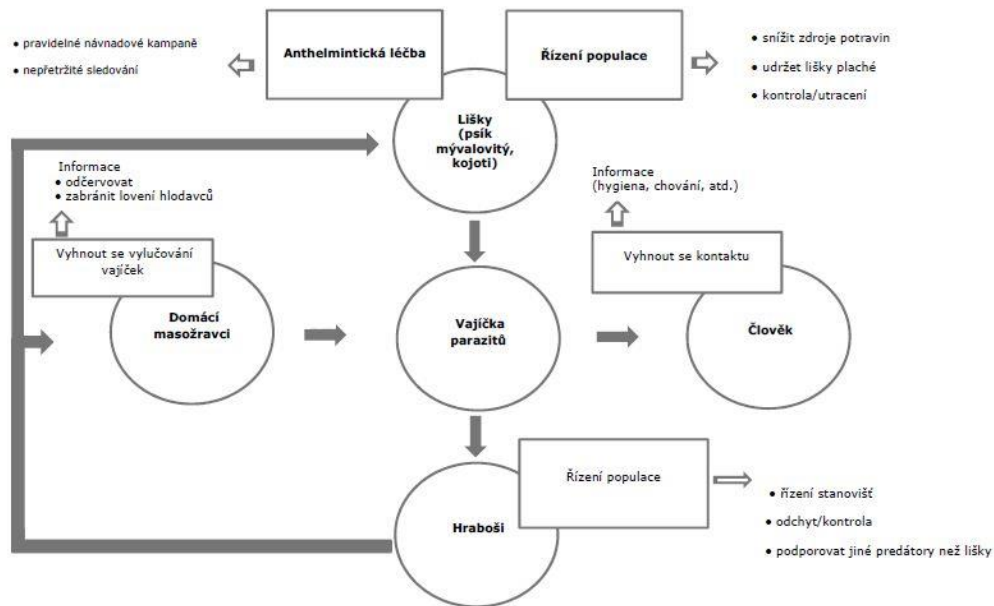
• pravidelné návnadové kampaně

• nepřetržité sledování

Anthelmintická léčba

Řízení populace

• snížit zdroje potravin

• udržet lišky plaché

• kontrola/utracení

Lišky (psík mývalovitý, kojoti)

Informace
• odčervovat
• zabránit lovení hlodavců

Informace (hygiena, chování, atd.)

Vyhnout se vylučování vajíček

Vyhnout se kontaktu

Domácí masožravci

Vajíčka parazitů

Člověk

Řízení populace

Hraboši

• řízení stanovišť

• odchyt/kontrola

• podporovat jiné predátory než lišky